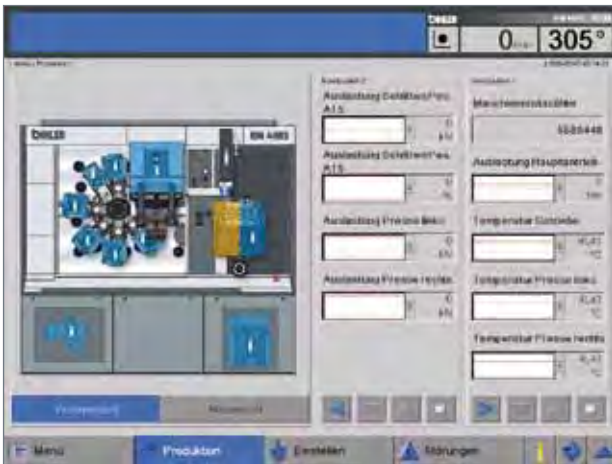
0 305°

Auslastung Schlittenpresse A1.5
0 kN

Auslastung Schlittenpresse A1.5
0 kN

Auslastung Presse links
0 kN

Auslastung Presse rechts
0 kN

Maschinenstückzähler
5555448

Auslastung Hauptantrieb
0 kN

Temperatur Getriebe
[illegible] °C

Temperatur Presse links
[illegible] °C

Temperatur Presse rechts
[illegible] °C

Menu
Produktion
Einstellen
Störungen